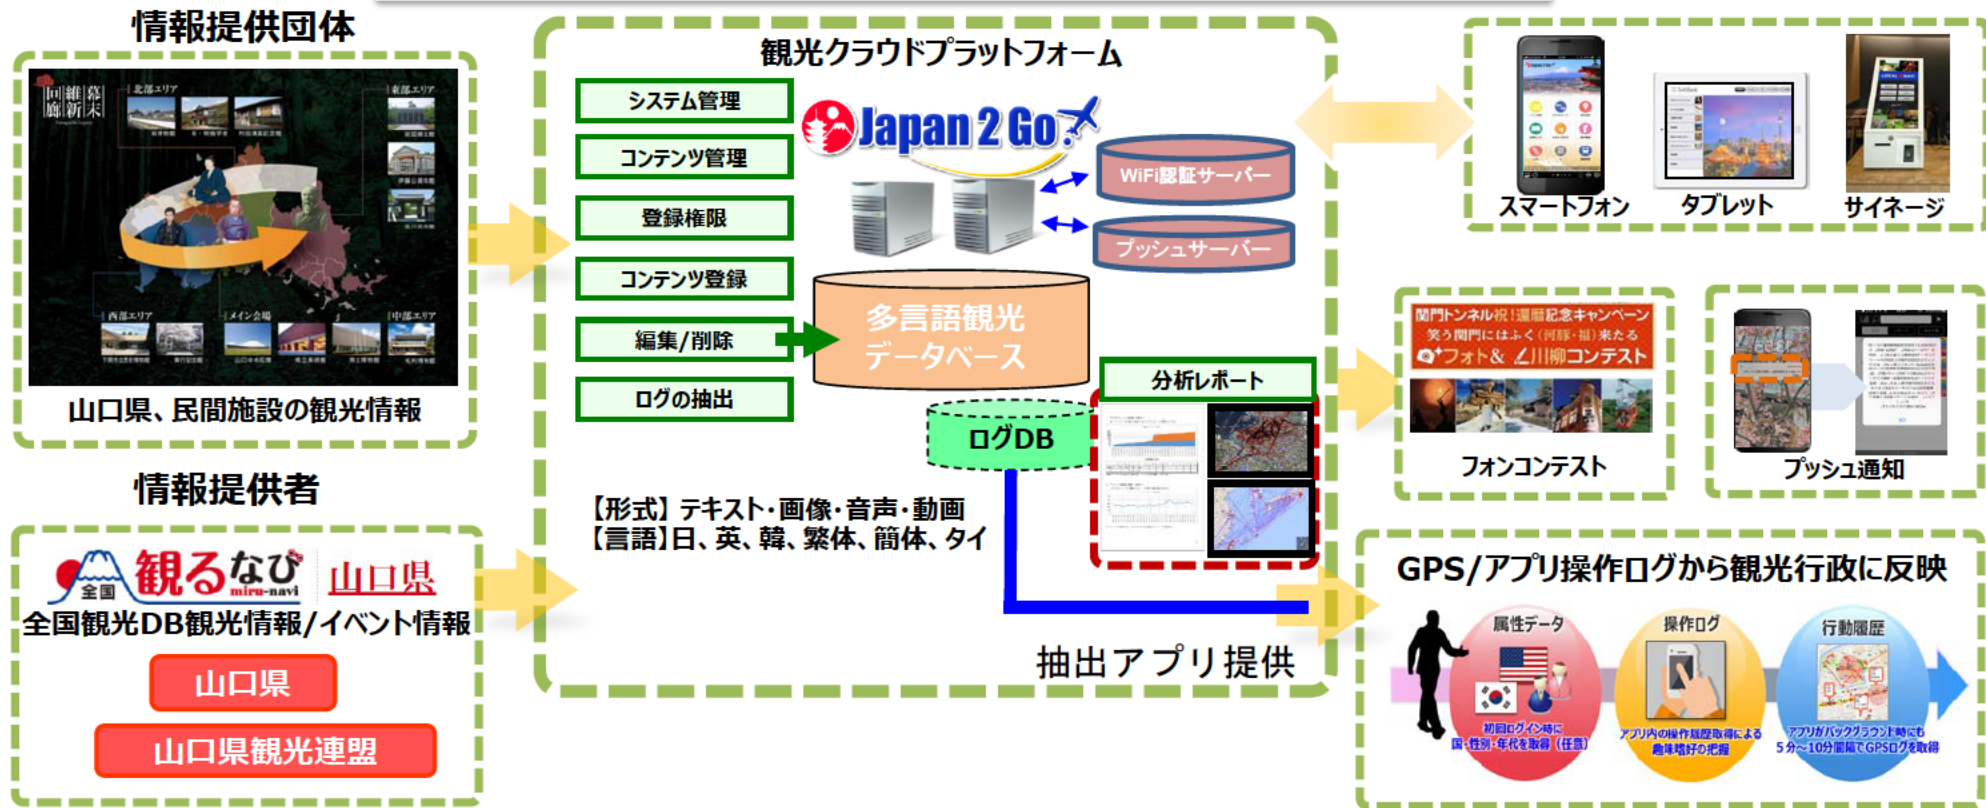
情報提供団体

回廊 維新 幕末

北部エリア

東部エリア

西部エリア

メイン会場

中部エリア

山口県、民間施設の観光情報

情報提供者

全国 観るなび miru-navi 山口県

全国観光DB観光情報/イベント情報

山口県

山口県観光連盟

観光クラウドプラットフォーム

システム管理

コンテンツ管理

登録権限

コンテンツ登録

編集/削除

ログの抽出

Japan 2 Go

WiFi認証サーバー

プッシュサーバー

多言語観光データベース

ログDB

分析レポート

【形式】テキスト・画像・音声・動画
【言語】日、英、韓、繁体、簡体、タイ

抽出アプリ提供

スマートフォン

タブレット

サイネージ

関門トンネル祝!還暦記念キャンペーン
笑う関門にはふく(河豚・福)来たる
フォト&川柳コンテスト

フォンコンテスト

プッシュ通知

GPS/アプリ操作ログから観光行政に反映

属性データ

初回ログイン時に国・性別・年代を取得(任意)

操作ログ

アプリ内の操作履歴取得による趣味嗜好の把握

行動履歴

アプリがバックグラウンド時にも5分~10分間隔でGPSログを取得